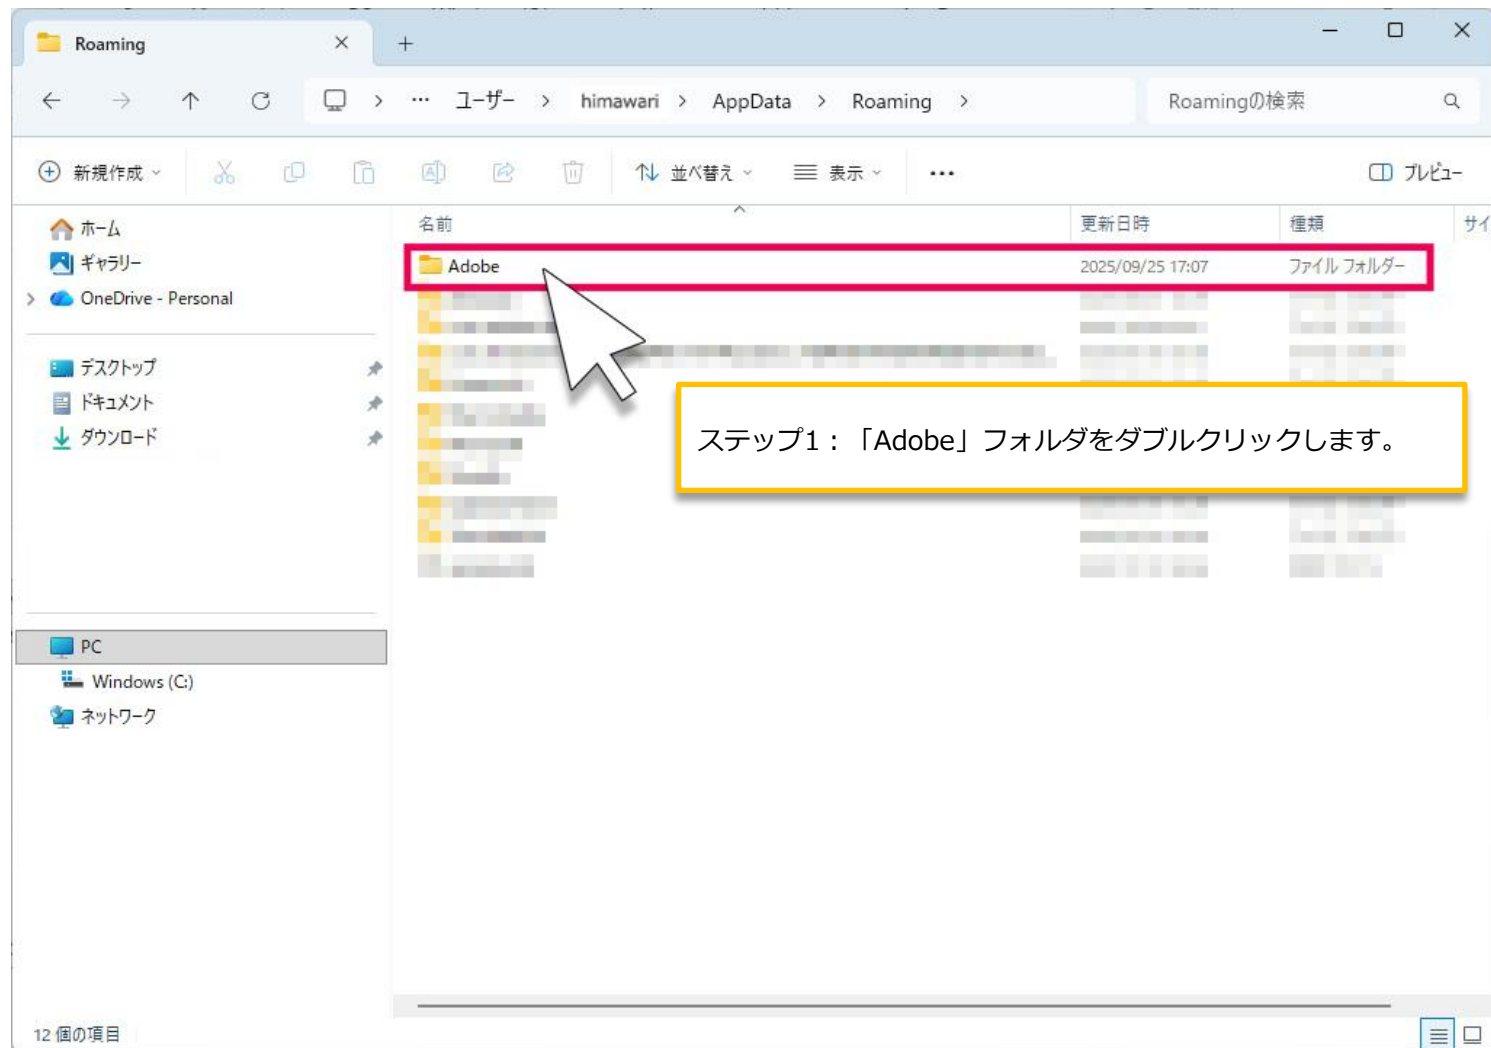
Roaming ×
+

ユーザー > himawari > AppData > Roaming >
Roamingの検索

新規作成
並べ替え
表示
...
プレビュー

ホーム
ギャラリー
OneDrive - Personal
デスクトップ
ドキュメント
ダウンロード
PC
Windows (C:)
ネットワーク

| 名前 | 更新日時 | 種類 | サイ |
|---|---|---|---|
| Adobe | 2025/09/25 17:07 | ファイル フォルダー | |

ステップ1：「Adobe」フォルダをダブルクリックします。

12 個の項目